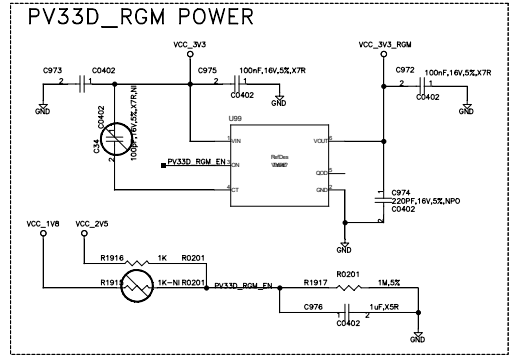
PV33D_RGM POWER

VCC_3V3

VCC_3V3_RGM

C973
2
C0402
1

C975
2
1
100nF,16V,5%,X7R
C0402
GND

C972
2
1
100nF,16V,5%,X7R
C0402
GND

GND

C34
C0402
100nF,16V,5%,X7R,NI

U99
VIN
ON
CT
VOUT
QOD
GND
RefDes
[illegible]

PV33D_RGM_EN

C974
220PF,16V,5%,NPO
C0402

GND

VCC_1V8
VCC_2V5

R1916
1K
R0201

R1915
1K-NI
R0201

PV33D_RGM_EN

R1917
R0201
1M,5%

C976
1
2
1uF,X5R
C0402

GND